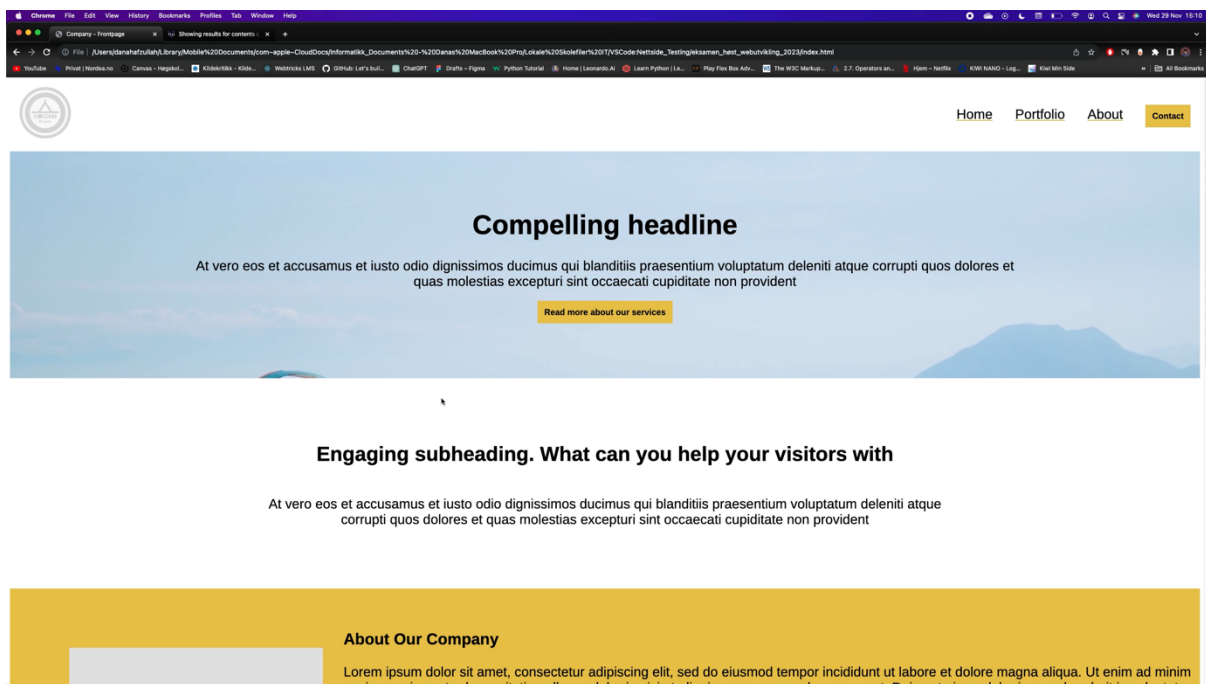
Chrome File Edit View History Bookmarks Profiles Tab Window Help
Wed 29 Nov 15:10

Company - Frontpage
Showing results for contents

File | /Users/danahafzullah/Library/Mobile%20Documents/com~apple~CloudDocs/Informatikk_Documents%20-%20Danas%20MacBook%20Pro/Lokale%20Skolefiler%20IT/VSCode:Nettside_Testing/eksamen_høst_webutvikling_2023/index.html

YouTube Privat | Nordea.no Canvas - Høgskol... Kildekritikk - Kilde... Webtricks LMS GitHub: Let's buil... ChatGPT Drafts – Figma Python Tutorial Home | Leonardo.Ai Learn Python | Le... Play Flex Box Adv... The W3C Markup... 2.7. Operators an... Hjem – Netflix KIWI NANO - Log... Kiwi Min Side All Bookmarks

Home Portfolio About Contact

Compelling headline

At vero eos et accusamus et iusto odio dignissimos ducimus qui blanditiis praesentium voluptatum deleniti atque corrupti quos dolores et quas molestias excepturi sint occaecati cupiditate non provident

Read more about our services

Engaging subheading. What can you help your visitors with

At vero eos et accusamus et iusto odio dignissimos ducimus qui blanditiis praesentium voluptatum deleniti atque corrupti quos dolores et quas molestias excepturi sint occaecati cupiditate non provident

About Our Company

Lorem ipsum dolor sit amet, consectetur adipiscing elit, sed do eiusmod tempor incididunt ut labore et dolore magna aliqua. Ut enim ad minim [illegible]